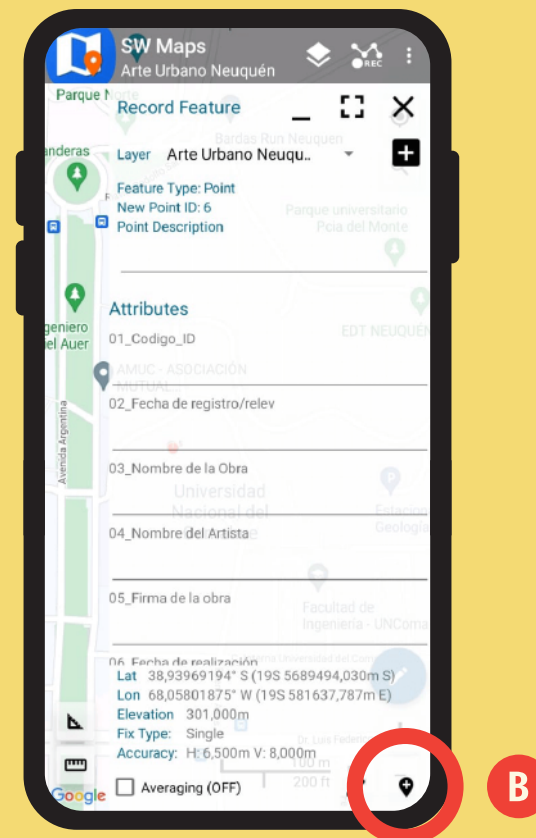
SW Maps
Arte Urbano Neuquén
REC

Parque Norte
Record Feature
Layer Arte Urbano Neuqu..
Feature Type: Point
New Point ID: 6
Point Description

Attributes
01_Codigo_ID
02_Fecha de registro/relev
03_Nombre de la Obra
04_Nombre del Artista
05_Firma de la obra
06_Fecha de realización

Lat 38,93969194° S (19S 5689494,030m S)
Lon 68,05801875° W (19S 581637,787m E)
Elevation 301,000m
Fix Type: Single
Accuracy: H: 6,500m V: 8,000m

Averaging (OFF)

Bardas Run Neuquen
Parque universitario Pcia del Monte
EDT NEUQUEN
AMUC - ASOCIACIÓN MUTUAL...
Universidad Nacional del
Facultad de Ingeniería - UNComa
Avenida Argentina
anderas
geniero el Auer
100 m
200 ft
Google

B